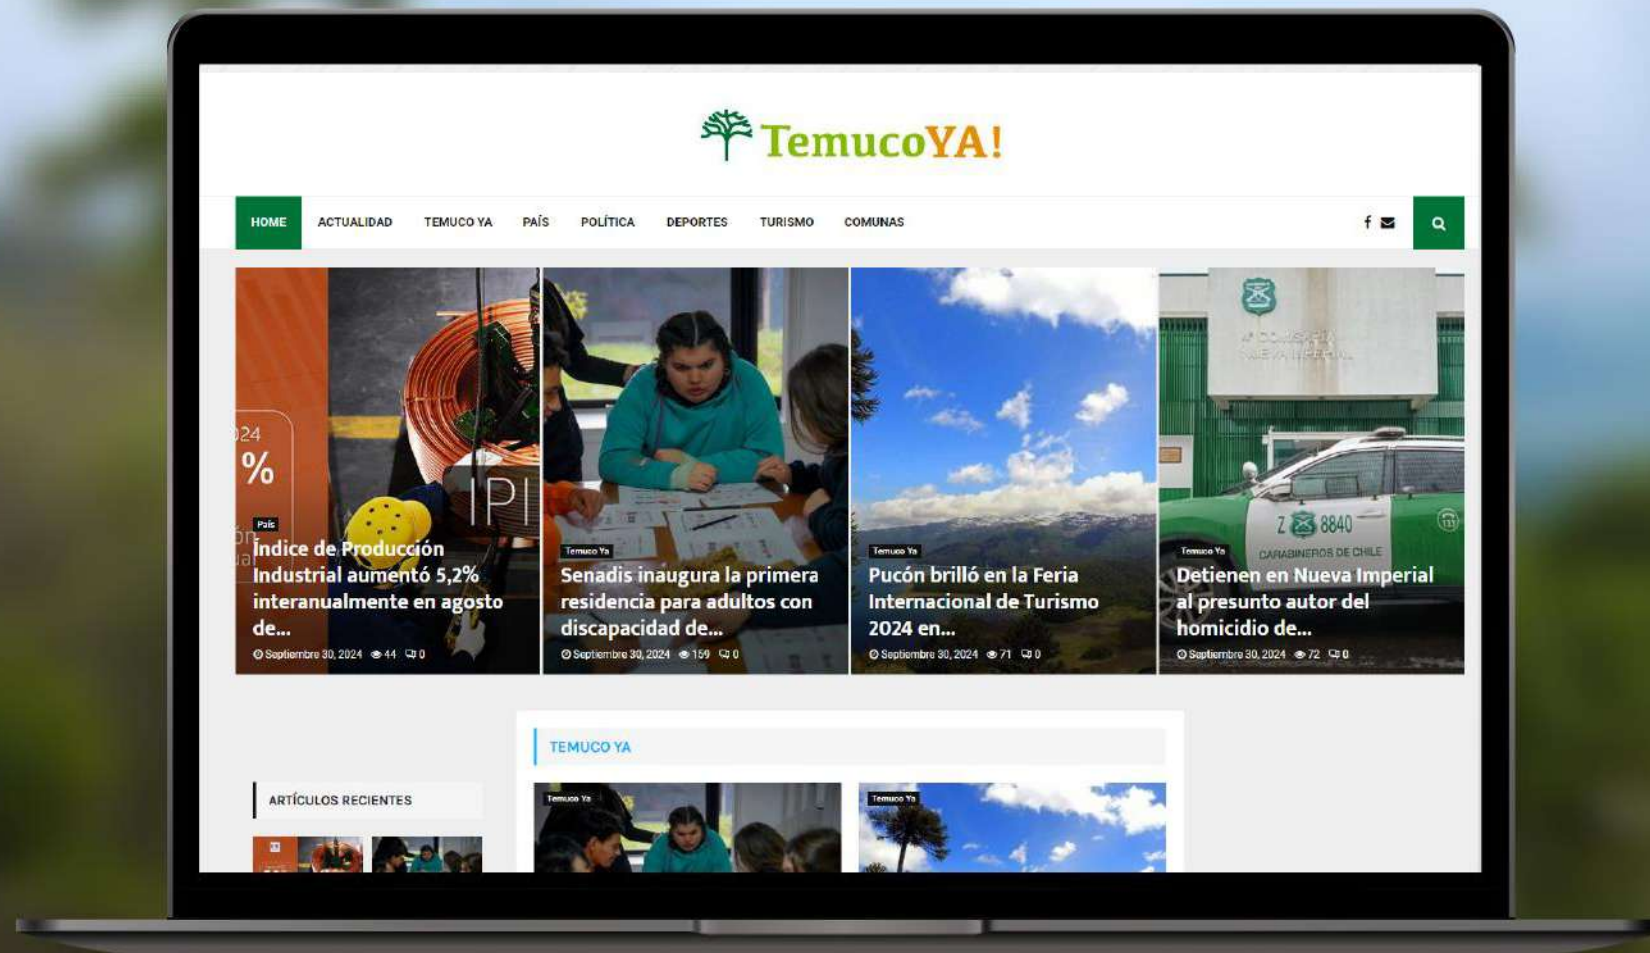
TemucoYA!

HOME ACTUALIDAD TEMUCO YA PAÍS POLÍTICA DEPORTES TURISMO COMUNAS

País
Índice de Producción Industrial aumentó 5,2% interanualmente en agosto de...
Septiembre 30, 2024 44 0

Temuco Ya
Senadis inaugura la primera residencia para adultos con discapacidad de...
Septiembre 30, 2024 159 0

Temuco Ya
Pucón brilló en la Feria Internacional de Turismo 2024 en...
Septiembre 30, 2024 71 0

Temuco Ya
Detienen en Nueva Imperial al presunto autor del homicidio de...
Septiembre 30, 2024 72 0

TEMUCO YA

ARTÍCULOS RECIENTES

Temuco Ya
Temuco Ya